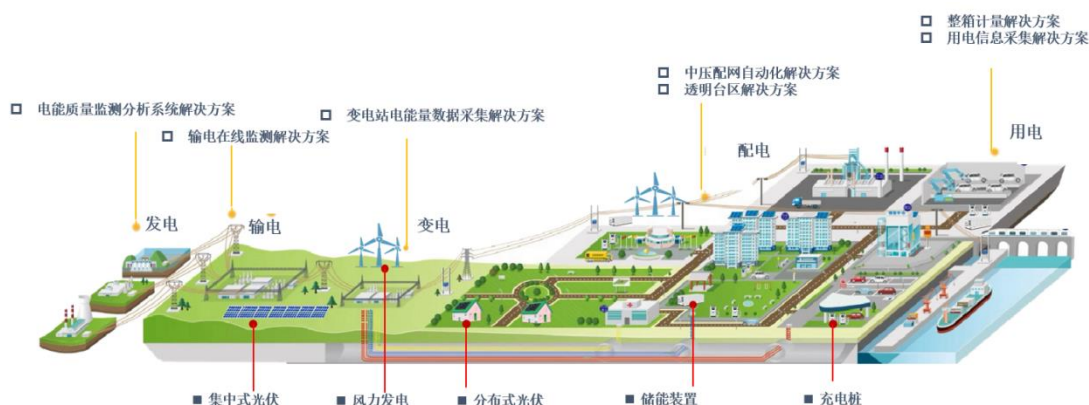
□ 整箱计量解决方案
□ 用电信息采集解决方案

□ 中压配网自动化解决方案
□ 透明台区解决方案

□ 电能质量监测分析系统解决方案

□ 输电在线监测解决方案

□ 变电站电能量数据采集解决方案

用电

配电

发电

输电

变电

■ 集中式光伏

■ 风力发电

■ 分布式光伏

■ 储能装置

■ 充电桩